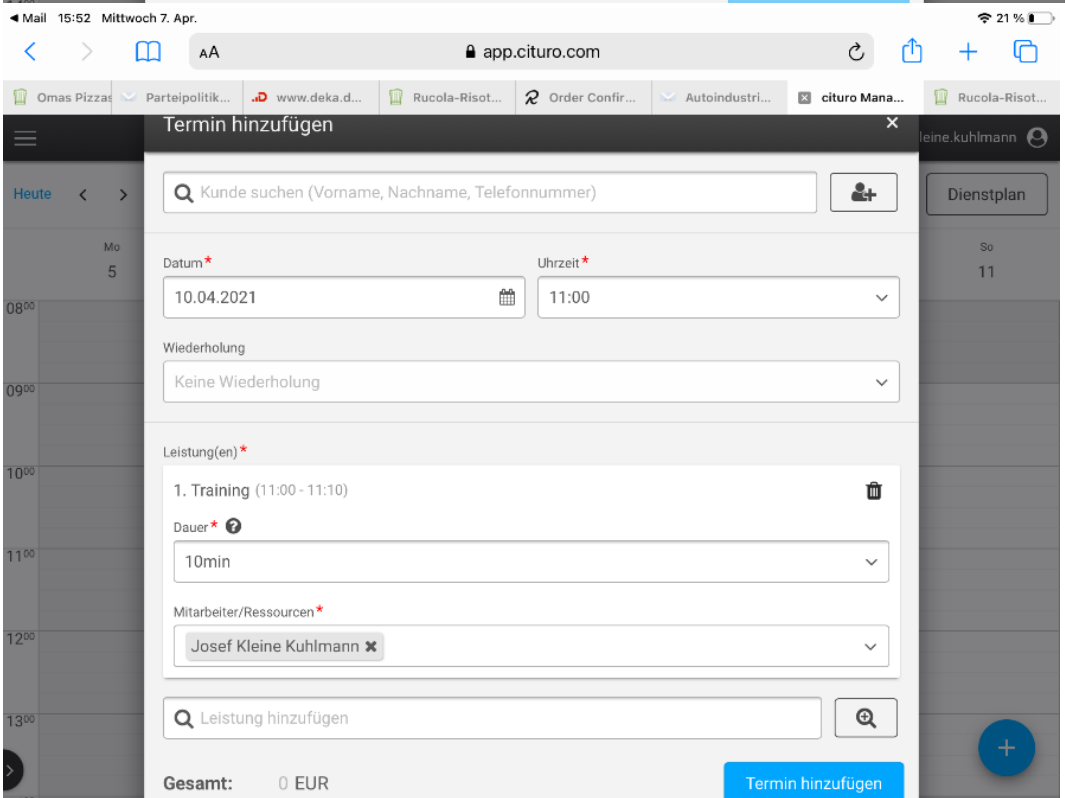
◀ Mail 15:52 Mittwoch 7. Apr.
21 %

AA app.cituro.com

Omas Pizzas | Parteipolitik... | www.deka.d... | Rucola-Risot... | Order Confir... | Autoindustri... | cituro Mana... | Rucola-Risot...

Termin hinzufügen ×

leine.kuhlmann

Heute < >

Dienstplan

Mo 5

So 11

$08^{00}$
$09^{00}$
$10^{00}$
$11^{00}$
$12^{00}$
$13^{00}$

Kunde suchen (Vorname, Nachname, Telefonnummer)

Datum*
10.04.2021

Uhrzeit*
11:00

Wiederholung
Keine Wiederholung

Leistung(en)*

1. Training (11:00 - 11:10)

Dauer*
10min

Mitarbeiter/Ressourcen*
Josef Kleine Kuhlmann ✖

Leistung hinzufügen

Gesamt: 0 EUR

Termin hinzufügen

+